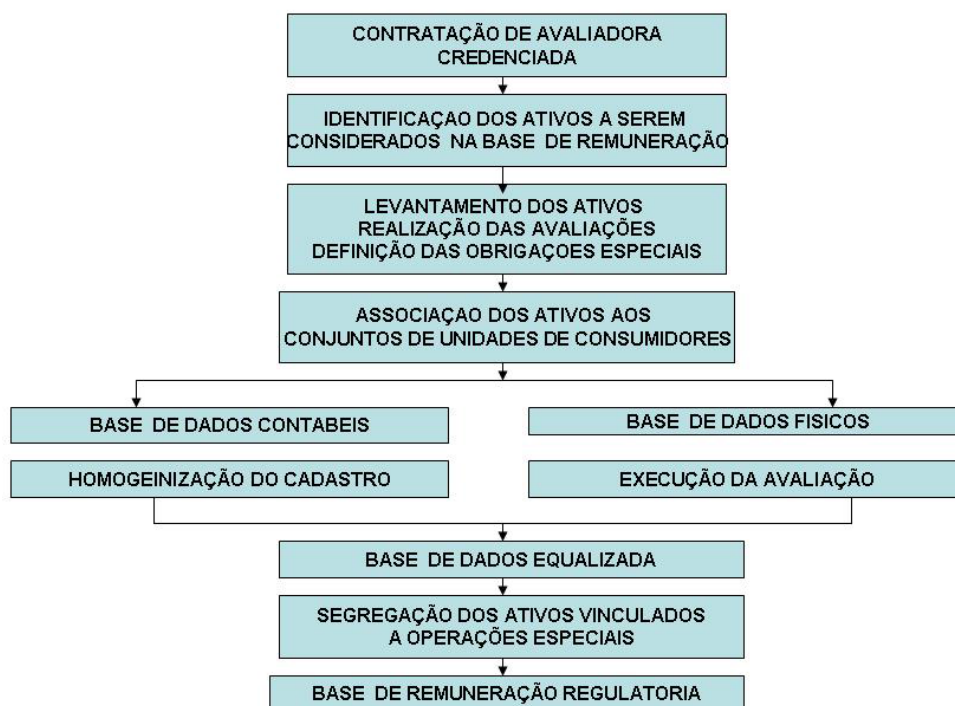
CONTRATAÇÃO DE AVALIADORA CREDENCIADA

IDENTIFICAÇAO DOS ATIVOS A SEREM CONSIDERADOS NA BASE DE REMUNERAÇÃO

LEVANTAMENTO DOS ATIVOS
REALIZAÇÃO DAS AVALIAÇÕES
DEFINIÇÃO DAS OBRIGAÇOES ESPECIAIS

ASSOCIAÇAO DOS ATIVOS AOS CONJUNTOS DE UNIDADES DE CONSUMIDORES

BASE DE DADOS CONTABEIS

HOMOGEINIZAÇÃO DO CADASTRO

BASE DE DADOS FISICOS

EXECUÇÃO DA AVALIAÇÃO

BASE DE DADOS EQUALIZADA

SEGREGAÇÃO DOS ATIVOS VINCULADOS A OPERAÇÕES ESPECIAIS

BASE DE REMUNERAÇÃO REGULATORIA